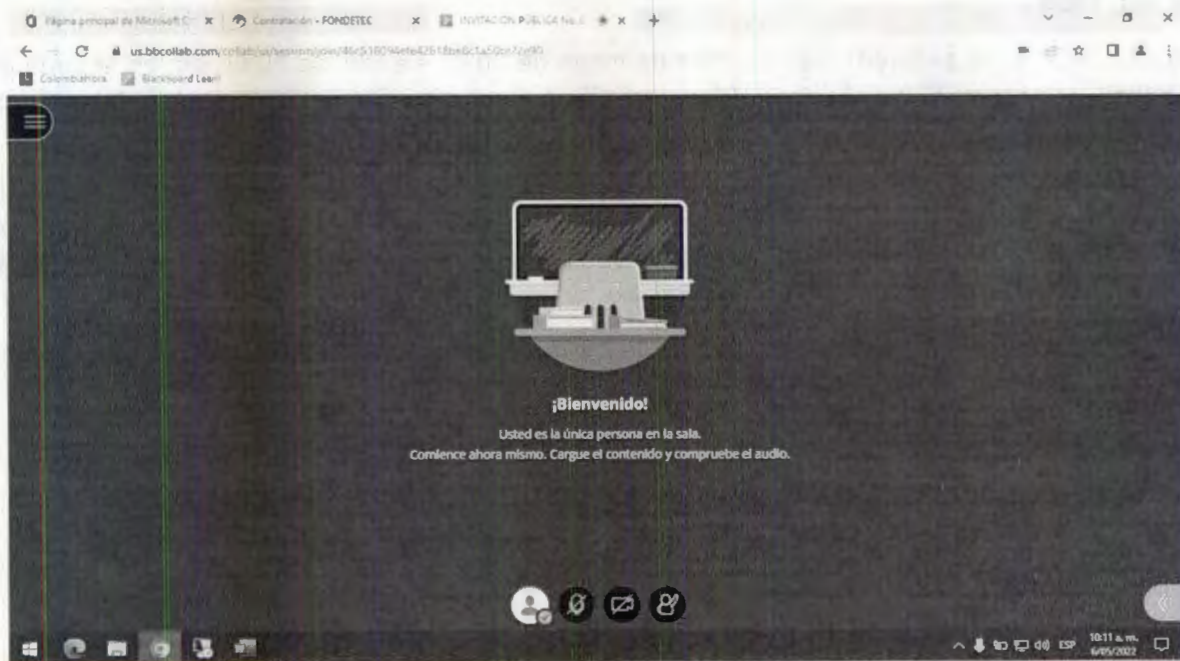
Página principal de Microsoft C × Contratación - FONDETEC × INVITACION PUBLICA No. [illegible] ×

us.bbcollab.com/collab/ui/session/join/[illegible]

Colombiahora Blackboard Learn

¡Bienvenido!

Usted es la única persona en la sala.
Comience ahora mismo. Cargue el contenido y compruebe el audio.

ESP 10:11 a. m. 6/05/2022